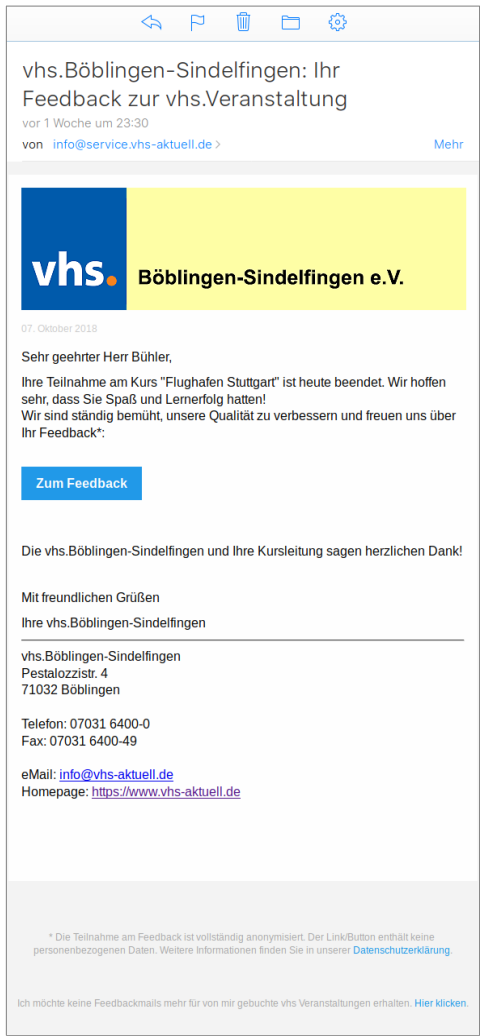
vhs.Böblingen-Sindelfingen: Ihr Feedback zur vhs.Veranstaltung

vor 1 Woche um 23:30

von info@service.vhs-aktuell.de > Mehr

vhs. Böblingen-Sindelfingen e.V.

07. Oktober 2018

Sehr geehrter Herr Bühler,

Ihre Teilnahme am Kurs "Flughafen Stuttgart" ist heute beendet. Wir hoffen sehr, dass Sie Spaß und Lernerfolg hatten!
Wir sind ständig bemüht, unsere Qualität zu verbessern und freuen uns über Ihr Feedback*:

Zum Feedback

Die vhs.Böblingen-Sindelfingen und Ihre Kursleitung sagen herzlichen Dank!

Mit freundlichen Grüßen

Ihre vhs.Böblingen-Sindelfingen

vhs.Böblingen-Sindelfingen
Pestalozzistr. 4
71032 Böblingen

Telefon: 07031 6400-0
Fax: 07031 6400-49

eMail: info@vhs-aktuell.de
Homepage: https://www.vhs-aktuell.de

* Die Teilnahme am Feedback ist vollständig anonymisiert. Der Link/Button enthält keine personenbezogenen Daten. Weitere Informationen finden Sie in unserer Datenschutzerklärung.

Ich möchte keine Feedbackmails mehr für von mir gebuchte vhs Veranstaltungen erhalten. Hier klicken.